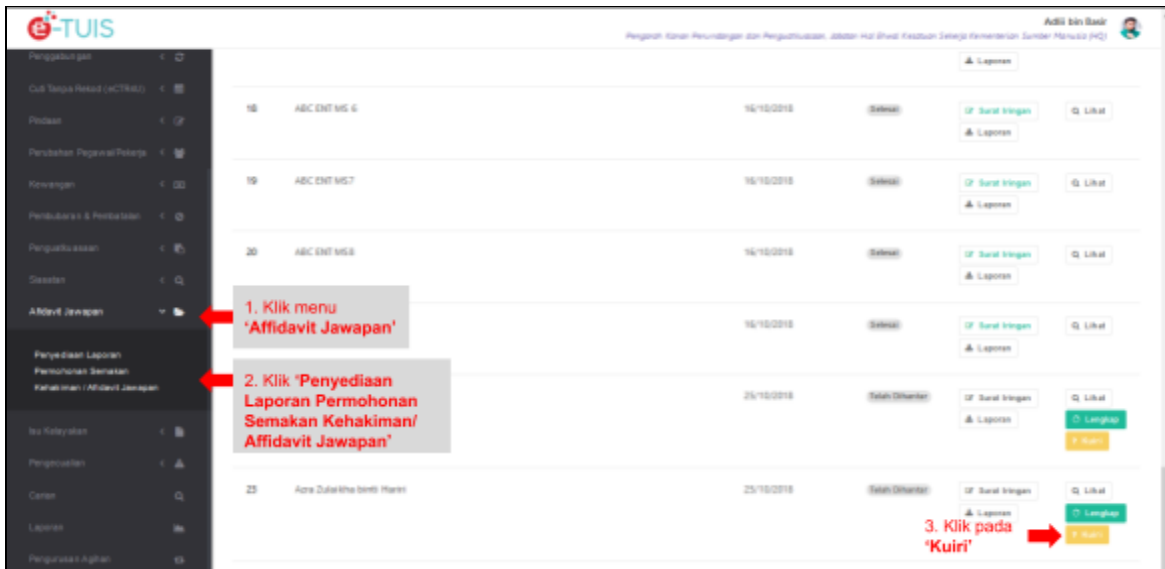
e-TUIS

Adli bin Basir
Pengarah Konan Perundangan dan Penguatkuasaan, Jabatan Hal Ehwal Kesatuan Sekerja Kementerian Sumber Manusia (HQ)

Penggabungan
Cuti Tanpa Rekod (eCTRAU)
Pindaan
Perubahan Pegawai/Pekerja
Kewangan
Pembubaran & Pembatalan
Penguatkuasaan
Siasatan
Affidavit Jawapan
Penyediaan Laporan Permohonan Semakan Kehakiman / Affidavit Jawapan
Isu Kelayakan
Pengecualian
Carian
Laporan
Pengurusan Agihan

Laporan

| 18 | ABC ENT MS 6 | 16/10/2018 | Selesai | Surat Iringan Laporan | Lihat |
|---|---|---|---|---|---|
| 19 | ABC ENT MS7 | 16/10/2018 | Selesai | Surat Iringan Laporan | Lihat |
| 20 | ABC ENT MS8 | 16/10/2018 | Selesai | Surat Iringan Laporan | Lihat |
| | | 16/10/2018 | Selesai | Surat Iringan Laporan | Lihat |
| | | 25/10/2018 | Telah Dihantar | Surat Iringan Laporan | Lihat Lengkap Kuiri |
| 23 | Azra Zulaikha binti Harini | 25/10/2018 | Telah Dihantar | Surat Iringan Laporan | Lihat Lengkap Kuiri |

1. Klik menu 'Affidavit Jawapan'

2. Klik 'Penyediaan Laporan Permohonan Semakan Kehakiman/ Affidavit Jawapan'

3. Klik pada 'Kuiri'